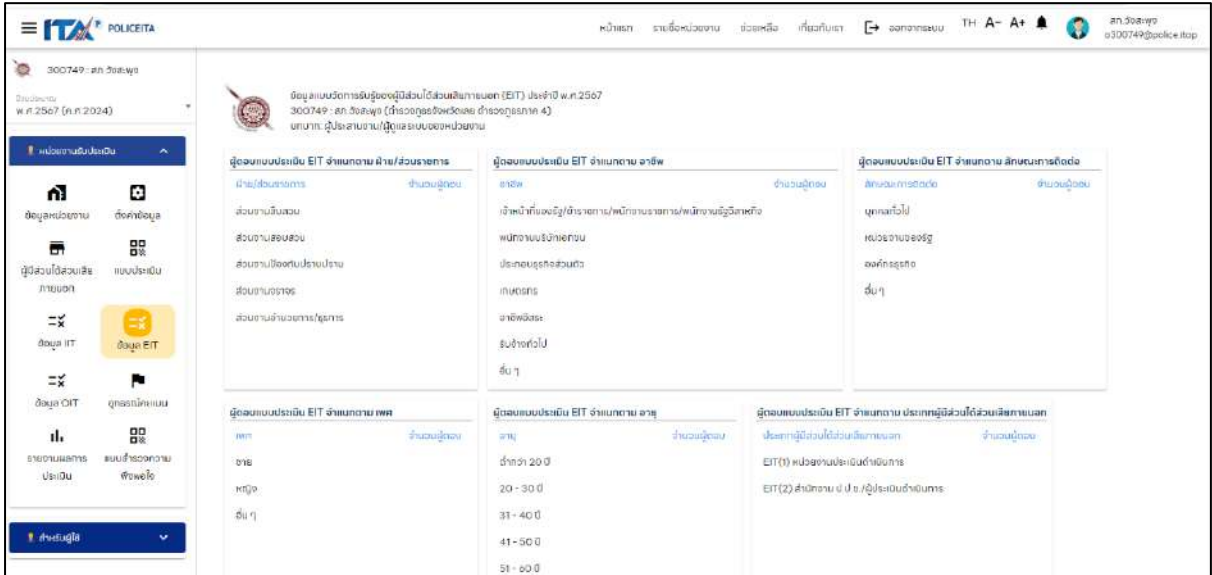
ITA POLICEITA

หน้าแรก รายชื่อหน่วยงาน ช่วยเหลือ เกี่ยวกับเรา ออกจากระบบ TH A- A+

สภ.จือละพุง
o300749@police.itop

300749 : สภ.จือละพุง

ปีงบประมาณ
พ.ศ.2567 (ค.ศ.2024)

หน่วยงานรับประเมิน

ข้อมูลหน่วยงาน
ตั้งค่าข้อมูล
ผู้มีส่วนได้ส่วนเสียภายนอก
แบบประเมิน
ข้อมูล IIT
ข้อมูล EIT
ข้อมูล OIT
ถูกตรวจแบบ
รายงานผลการประเมิน
แบบสำรวจความพึงพอใจ

ส่วนผู้ใช้

ข้อมูลแบบวัดการรับรู้ของผู้มีส่วนได้ส่วนเสียภายนอก (EIT) ประจำปี พ.ศ.2567
300749 : สภ.จือละพุง (ตำรวจภูธรจังหวัดเลย ตำรวจภูธรภาค 4)
บทบาท: ผู้ประสานงาน/ผู้ดูแลระบบของหน่วยงาน

ผู้ตอบแบบประเมิน EIT จำแนกตาม ฝ่าย/ส่วนราชการ

| ฝ่าย/ส่วนราชการ | จำนวนผู้ตอบ |
|---|---|
| ส่วนงานสืบสวน | |
| ส่วนงานสอบสวน | |
| ส่วนงานป้องกันปราบปราม | |
| ส่วนงานจราจร | |
| ส่วนงานอำนวยการ/ธุรการ | |

ผู้ตอบแบบประเมิน EIT จำแนกตาม อาชีพ

| อาชีพ | จำนวนผู้ตอบ |
|---|---|
| เจ้าหน้าที่ของรัฐ/ข้าราชการ/พนักงานราชการ/พนักงานรัฐวิสาหกิจ | |
| พนักงานบริษัทเอกชน | |
| ประกอบธุรกิจส่วนตัว | |
| เกษตรกร | |
| อาชีพอิสระ | |
| รับจ้างทั่วไป | |
| อื่น ๆ | |

ผู้ตอบแบบประเมิน EIT จำแนกตาม ลักษณะการติดต่อ

| ลักษณะการติดต่อ | จำนวนผู้ตอบ |
|---|---|
| บุคคลทั่วไป | |
| หน่วยงานของรัฐ | |
| องค์กรธุรกิจ | |
| อื่น ๆ | |

ผู้ตอบแบบประเมิน EIT จำแนกตาม เพศ

| เพศ | จำนวนผู้ตอบ |
|---|---|
| ชาย | |
| หญิง | |
| อื่น ๆ | |

ผู้ตอบแบบประเมิน EIT จำแนกตาม อายุ

| อายุ | จำนวนผู้ตอบ |
|---|---|
| ต่ำกว่า 20 ปี | |
| 20 - 30 ปี | |
| 31 - 40 ปี | |
| 41 - 50 ปี | |
| 51 - 60 ปี | |

ผู้ตอบแบบประเมิน EIT จำแนกตาม ประเภทผู้มีส่วนได้ส่วนเสียภายนอก

| ประเภทผู้มีส่วนได้ส่วนเสียภายนอก | จำนวนผู้ตอบ |
|---|---|
| EIT(1) หน่วยงานประเมินดำเนินการ | |
| EIT(2) สำนักงาน ป.ป.ช./ผู้ประเมินดำเนินการ | |